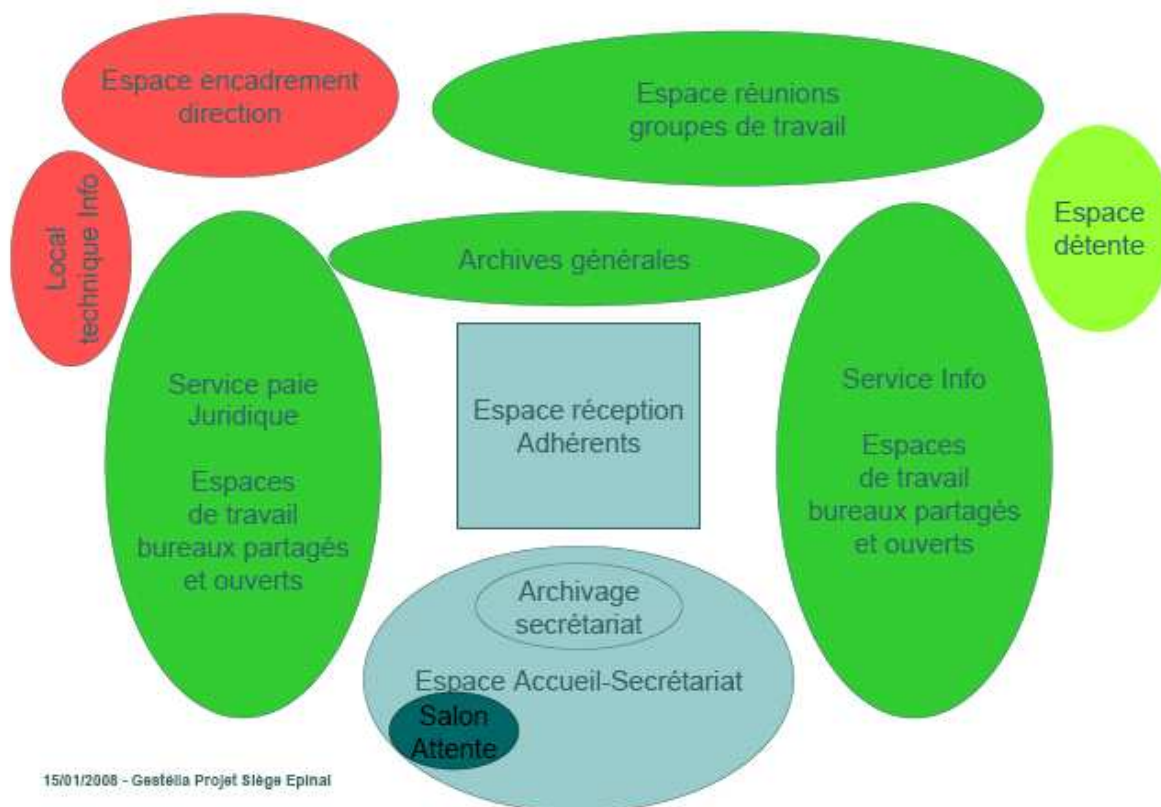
Espace encadrement direction

Espace réunions groupes de travail

Local technique Info

Espace détente

Archives générales

Service paie Juridique

Espaces de travail bureaux partagés et ouverts

Espace réception Adhérents

Service Info

Espaces de travail bureaux partagés et ouverts

Archivage secrétariat

Espace Accueil-Secrétariat

Salon Attente

15/01/2008 - Gestélia Projet Siège Epinal